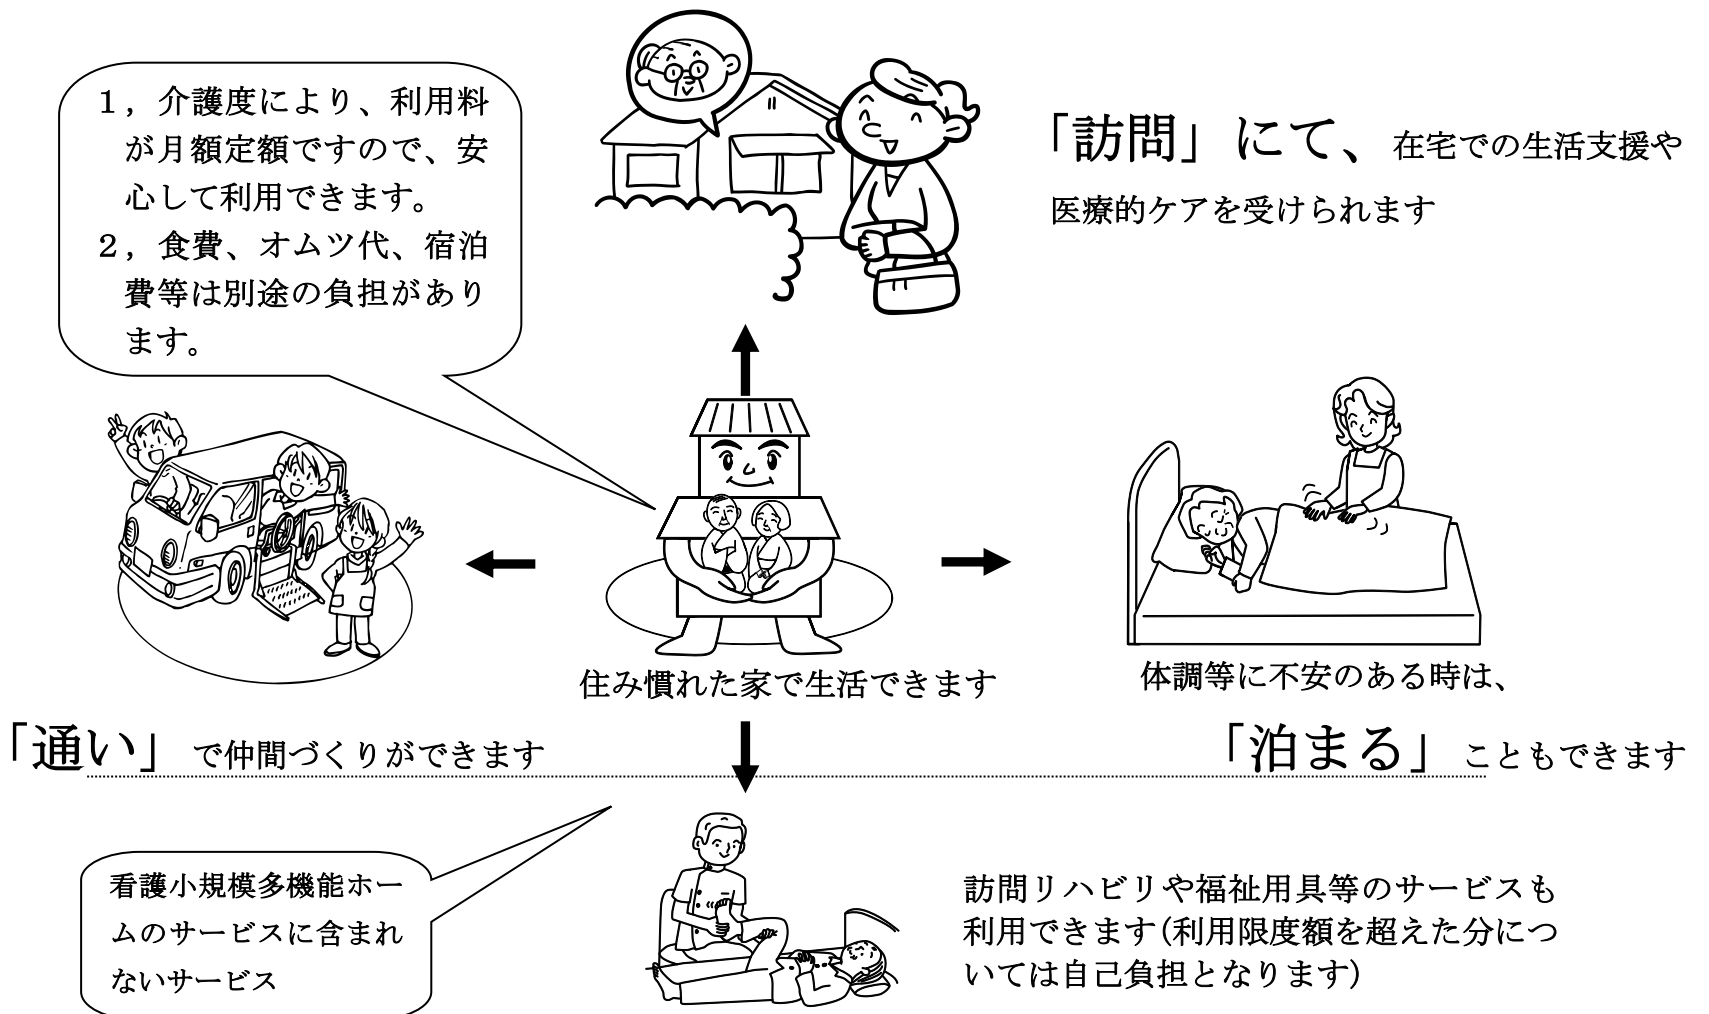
1，介護度により、利用料が月額定額ですので、安心して利用できます。
2，食費、オムツ代、宿泊費等は別途の負担があります。

「訪問」にて、在宅での生活支援や医療的ケアを受けられます

住み慣れた家で生活できます

体調等に不安のある時は、

「通い」で仲間づくりができます

「泊まる」こともできます

看護小規模多機能ホームのサービスに含まれないサービス

訪問リハビリや福祉用具等のサービスも利用できます(利用限度額を超えた分については自己負担となります)